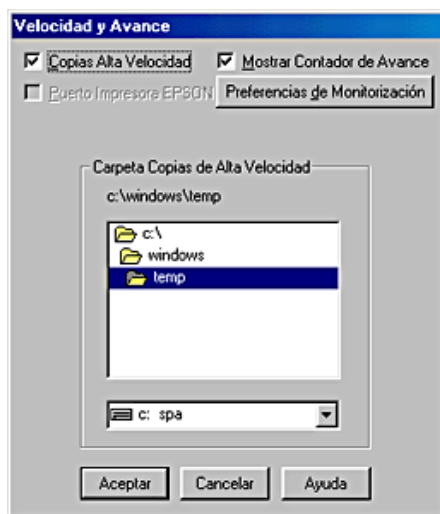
Velocidad y Avance

Copias Alta Velocidad

Mostrar Contador de Avance

Puerto Impresora EPSON

Preferencias de Monitorización

Carpeta Copias de Alta Velocidad

c:\windows\temp

c:\

windows

temp

c: spa

Aceptar

Cancelar

Ayuda